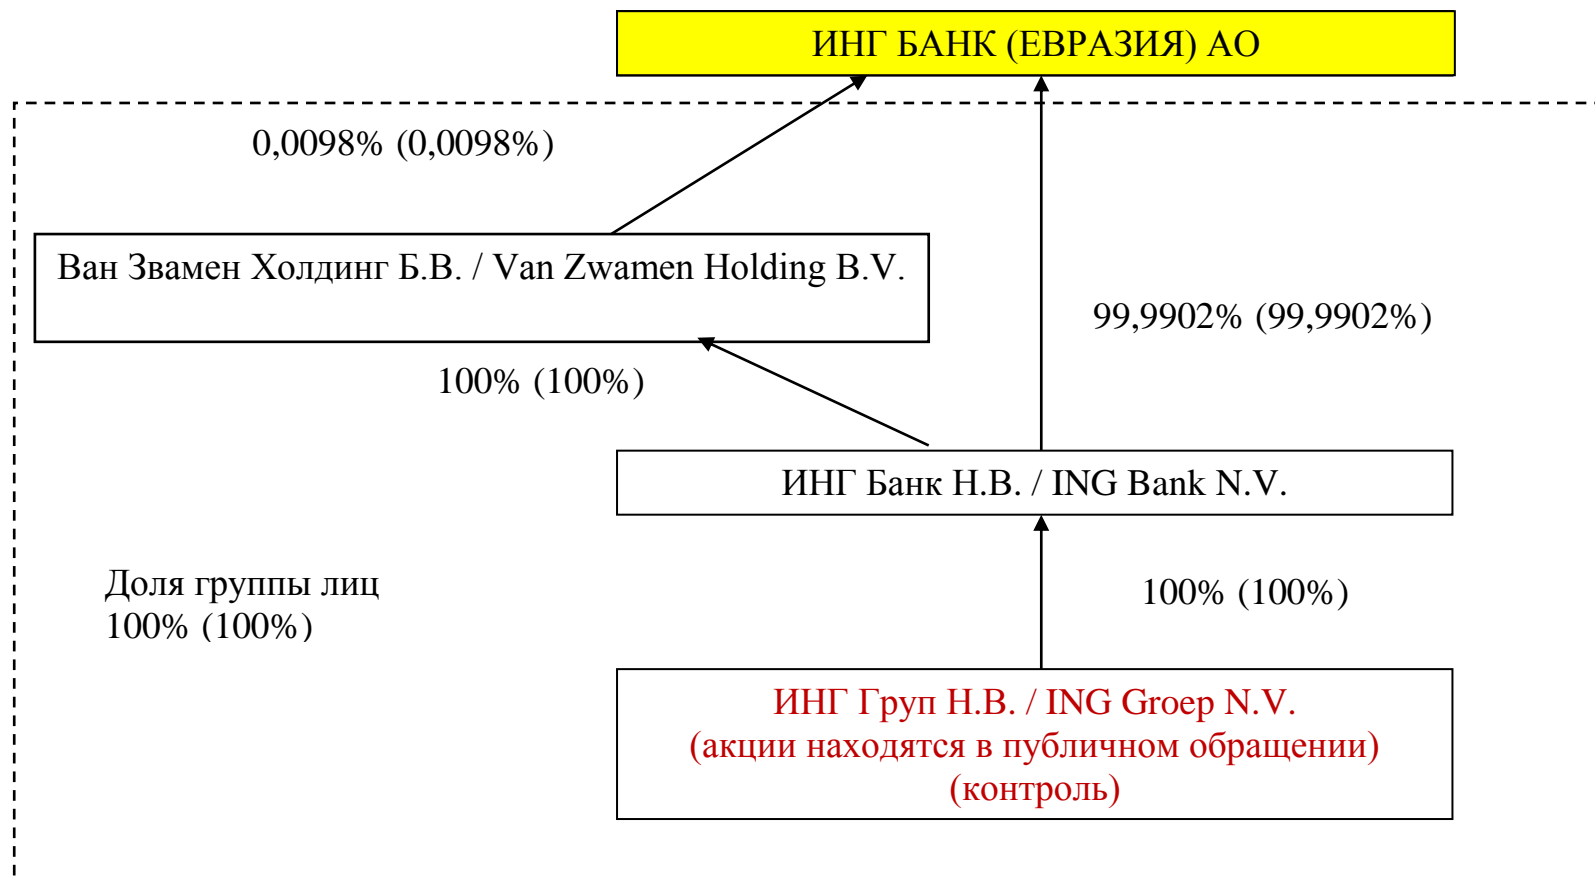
ИНГ БАНК (ЕВРАЗИЯ) АО

0,0098% (0,0098%)

Ван Звамен Холдинг Б.В. / Van Zwamen Holding B.V.

99,9902% (99,9902%)

100% (100%)

ИНГ Банк Н.В. / ING Bank N.V.

Доля группы лиц
100% (100%)

100% (100%)

ИНГ Груп Н.В. / ING Groep N.V.
(акции находятся в публичном обращении)
(контроль)